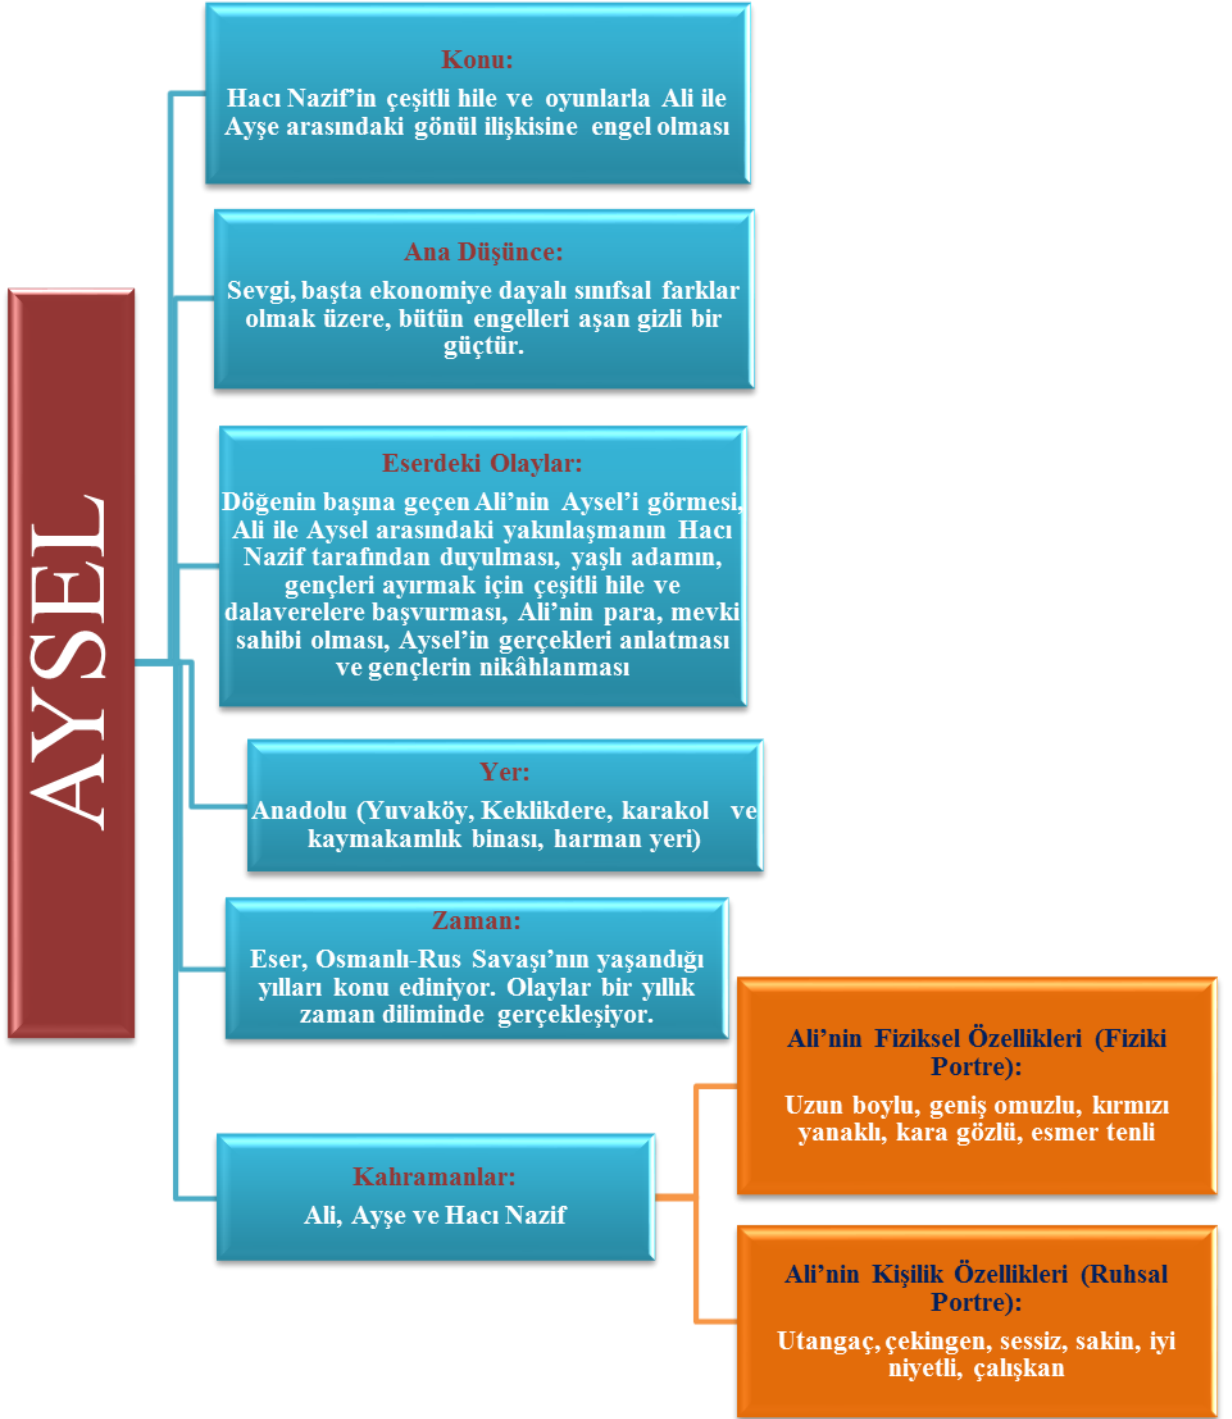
AYSEL

Konu:
Hacı Nazif'in çeşitli hile ve oyunlarla Ali ile Ayşe arasındaki gönül ilişkisine engel olması

Ana Düşünce:
Sevgi, başta ekonomiye dayalı sınıfsal farklar olmak üzere, bütün engelleri aşan gizli bir güçtür.

Eserdeki Olaylar:
Döğenin başına geçen Ali'nin Aysel'i görmesi, Ali ile Aysel arasındaki yakınlaşmanın Hacı Nazif tarafından duyulması, yaşlı adamın, gençleri ayırmak için çeşitli hile ve dalaverelere başvurması, Ali'nin para, mevki sahibi olması, Aysel'in gerçekleri anlatması ve gençlerin nikâhlanması

Yer:
Anadolu (Yuvaköy, Keklikdere, karakol ve kaymakamlık binası, harman yeri)

Zaman:
Eser, Osmanlı-Rus Savaşı'nın yaşandığı yılları konu ediniyor. Olaylar bir yıllık zaman diliminde gerçekleşiyor.

Kahramanlar:
Ali, Ayşe ve Hacı Nazif

Ali'nin Fiziksel Özellikleri (Fiziki Portre):
Uzun boylu, geniş omuzlu, kırmızı yanaklı, kara gözlü, esmer tenli

Ali'nin Kişilik Özellikleri (Ruhsal Portre):
Utangaç, çekingen, sessiz, sakin, iyi niyetli, çalışkan